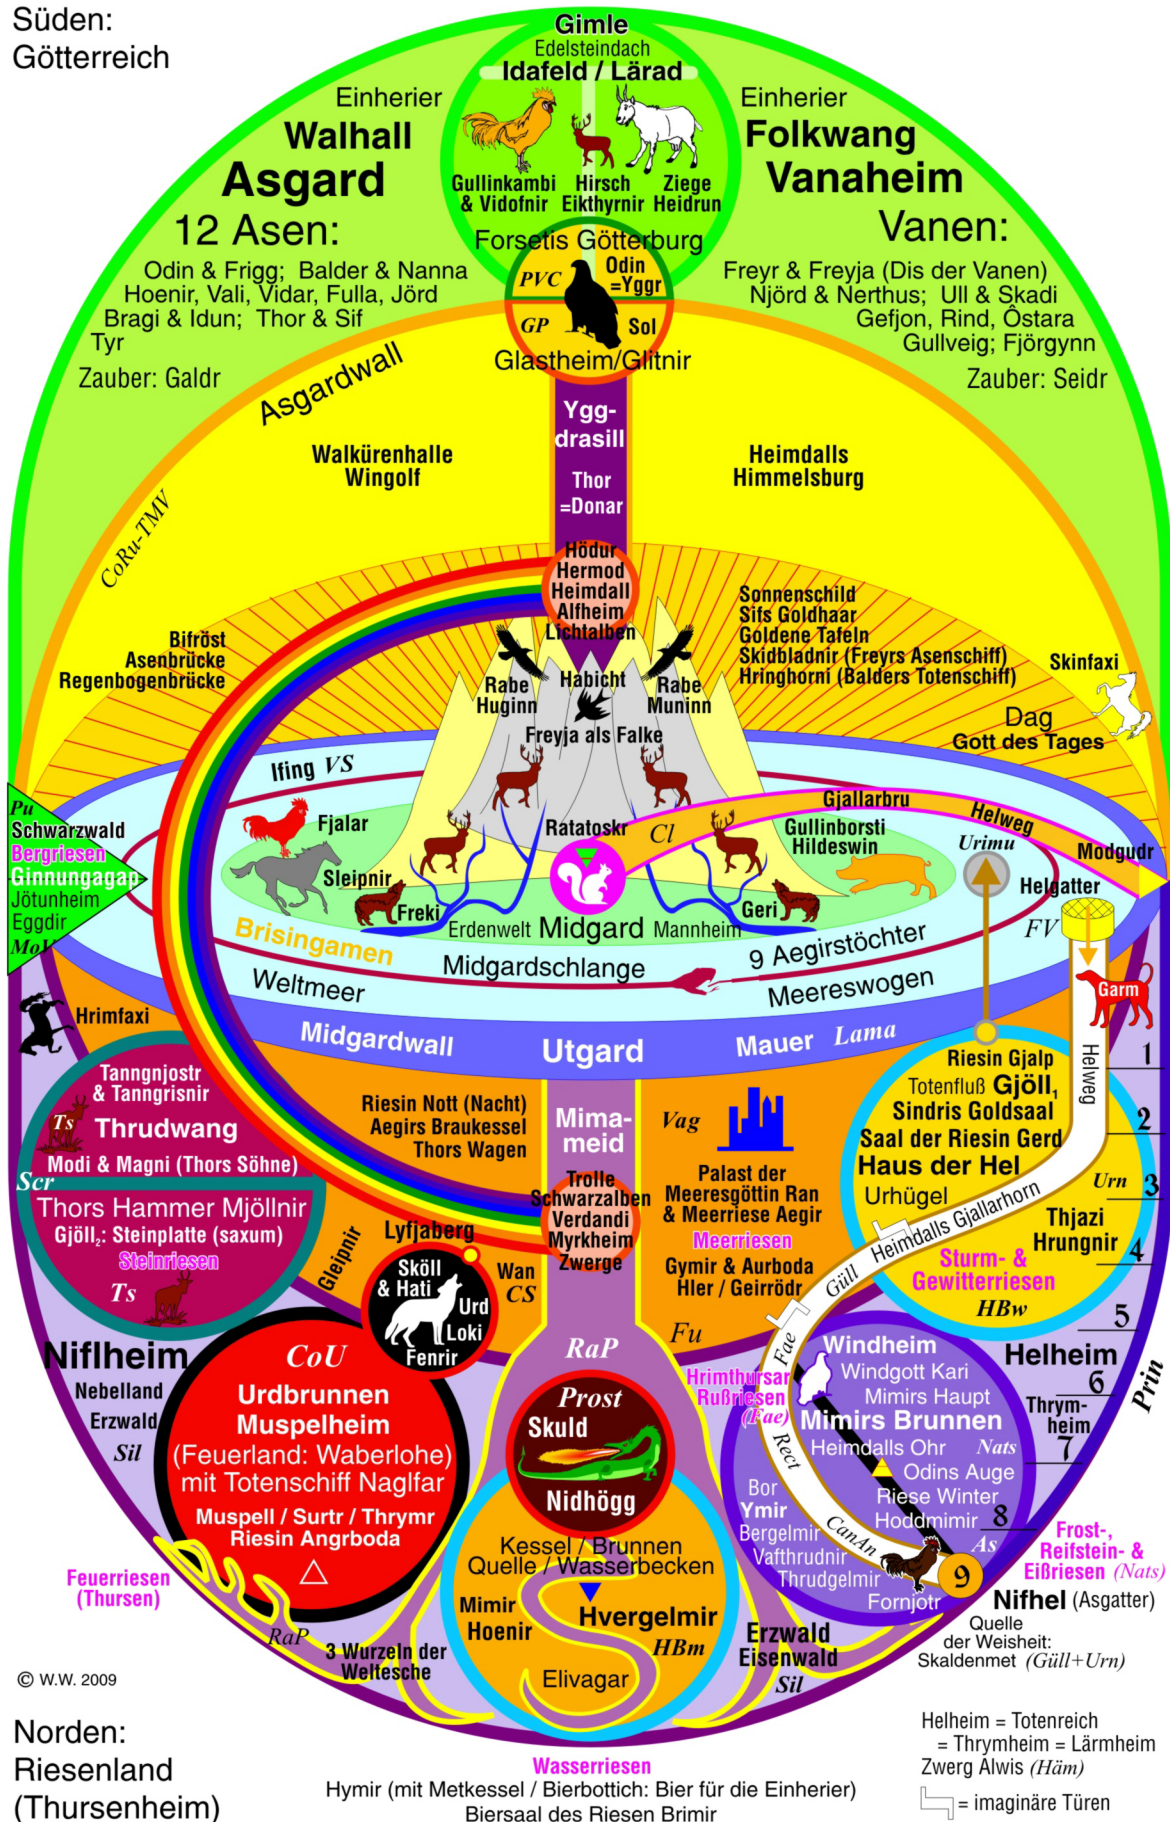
Süden:
Götterreich

Gimle
Edelsteindach
Idafeld / Lärad

Gullinkambi & Vidofnir
Hirsch Eikthyrnir
Ziege Heidrun

Einherier
Walhall
Asgard
12 Asen:
Odin & Frigg; Balder & Nanna
Hoenir, Vali, Vidar, Fulla, Jörd
Bragi & Idun; Thor & Sif
Tyr
Zauber: Galdr

Einherier
Folkwang
Vanaheim
Vanen:
Freyr & Freyja (Dis der Vanen)
Njörd & Nerthus; Ull & Skadi
Gefjon, Rind, Östara
Gullveig; Fjörgynn
Zauber: Seidr

Forsetis Götterburg
PVC
Odin =Yggr
GP
Sol
Glastheim/Glitnir

Asgardwall
Ygg-drasill
Thor =Donar
Walkürenhalle Wingolf
Heimdalls Himmelsburg
CoRu-TMV

Hödur
Hermod
Heimdall
Alfheim
Lichtalben

Bifröst
Asenbrücke
Regenbogenbrücke

Sonnenschild
Sifs Goldhaar
Goldene Tafeln
Skidbladnir (Freyrs Asenschiff)
Hringhorni (Balders Totenschiff)

Skinfaxi
Dag
Gott des Tages

Rabe Huginn
Habicht
Rabe Muninn
Freyja als Falke

Ifing VS
Pu
Schwarzwald
Bergriesen
Ginnungagap
Jötunheim
Eggdir
Mol

Fjalar
Sleipnir
Freki
Ratatoskr
Cl
Gullinborsti Hildeswin
Geri
Gjallarbru
Helweg
Urimu
Modgudr
Helgatter
FV
Erdenwelt Midgard Mannheim
Brisingamen
Midgardschlange
9 Aegirstöchter
Weltmeer
Meereswogen
Garm

Hrimfaxi
Midgardwall
Utgard
Mauer Lama

Tanngnjostr & Tanngrisnir
Ts
Thrudwang
Modi & Magni (Thors Söhne)
Scr
Thors Hammer Mjöllnir
Gjöll$_2$: Steinplatte (saxum)
Steinriesen
Ts

Riesin Nott (Nacht)
Aegirs Braukessel
Thors Wagen
Mima-meid
Vag
Trolle
Schwarzalben
Verdandi
Myrkheim
Zwerge
Palast der Meeresgöttin Ran & Meerriese Aegir
Meerriesen
Gymir & Aurboda
Hler / Geirrödr

Riesin Gjalp
Totenfluß Gjöll$_1$
Sindris Goldsaal
Saal der Riesin Gerd
Haus der Hel
Urhügel
Urn
Heimdalls Gjallarhorn
Thjazi
Hrungnir
Sturm- & Gewitterriesen
HBw
Helweg
1
2
3
4
5

Gleipnir
Lyfjaberg
Sköll & Hati
Urd
Loki
Fenrir
Wan
CS
RaP
Fu
Gull
Fae

Niflheim
Nebelland
Erzwald
Sil
CoU
Urdbrunnen
Muspelheim
(Feuerland: Waberlohe)
mit Totenschiff Naglfar
Muspell / Surtr / Thrymr
Riesin Angrboda

Prost
Skuld
Nidhögg

Hrimthursar
Rußriesen
(Fae)
Rect
Windheim
Windgott Kari
Mimirs Haupt
Mimirs Brunnen
Heimdalls Ohr
Nats
Odins Auge
Riese Winter
Hoddmimir
As
Bor
Ymir
Bergelmir
Vafthrudnir
Thrudgelmir
CanAn
Fornjotr
9

Helheim
6
Thrym-heim
7
8
Prin
Frost-, Reifstein- & Eißriesen (Nats)
Nifhel (Asgatter)
Quelle der Weisheit:
Skaldenmet (Güll+Urn)

Feuerriesen (Thursen)
RaP
3 Wurzeln der Weltesche
Kessel / Brunnen
Quelle / Wasserbecken
Mimir
Hoenir
Hvergelmir
HBm
Elivagar
Erzwald
Eisenwald
Sil

© W.W. 2009

Norden:
Riesenland
(Thursenheim)

Wasserriesen
Hymir (mit Metkessel / Bierbottich: Bier für die Einherier)
Biersaal des Riesen Brimir

Helheim = Totenreich
= Thrymheim = Lärmheim
Zwerg Alwis (Häm)
= imaginäre Türen